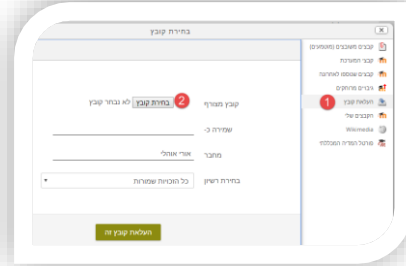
בחירת קובץ

קבצים משובצים (מוסתרים)
קבצי המערכת
קבצים שנשמרו לאחרונה
גיבויים מרחוקים
העלאת קובץ 1
הקבצים שלי
Wikimedia
פורטל הגדרת המכללה

קובץ מצורף 2 בחירת קובץ לא נבחר קובץ
שמירה כ-
מחבר אורי אוחלי
בחירת רשיון כל הזכויות שמורות

העלאת קובץ זה